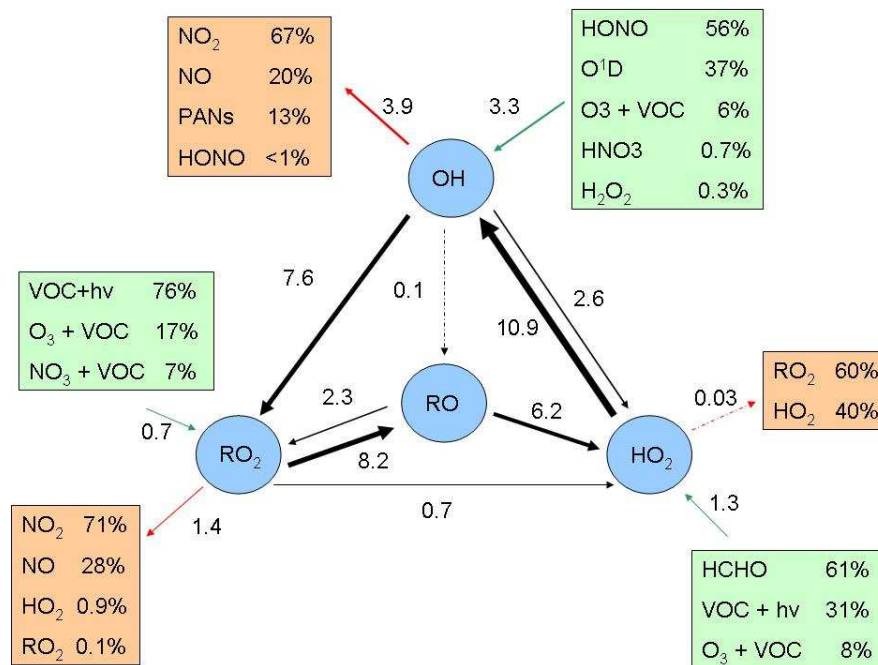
| $NO_2$ | 67% |
|---|---|
| NO | 20% |
| PANs | 13% |
| HONO | <1% |

| HONO | 56% |
|---|---|
| $O^1D$ | 37% |
| O3 + VOC | 6% |
| HNO3 | 0.7% |
| $H_2O_2$ | 0.3% |

3.9

3.3

OH

7.6

0.1

2.6

10.9

| VOC+hv | 76% |
|---|---|
| $O_3$ + VOC | 17% |
| $NO_3$ + VOC | 7% |

| $RO_2$ | 60% |
|---|---|
| $HO_2$ | 40% |

2.3

RO

6.2

0.03

0.7

$RO_2$

8.2

$HO_2$

0.7

1.3

1.4

| $NO_2$ | 71% |
|---|---|
| NO | 28% |
| $HO_2$ | 0.9% |
| $RO_2$ | 0.1% |

| HCHO | 61% |
|---|---|
| VOC + hv | 31% |
| $O_3$ + VOC | 8% |